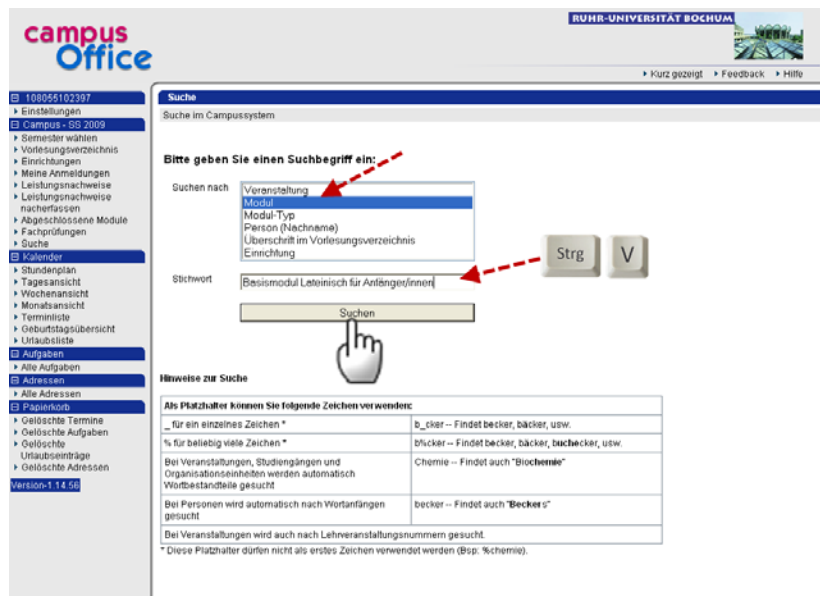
campus Office

RUHR-UNIVERSITÄT BOCHUM

▸ Kurz gezeigt ▸ Feedback ▸ Hilfe

⊟ 108055102397
▸ Einstellungen
⊟ Campus - SS 2009
▸ Semester wählen
▸ Vorlesungsverzeichnis
▸ Einrichtungen
▸ Meine Anmeldungen
▸ Leistungsnachweise
▸ Leistungsnachweise nacherfassen
▸ Abgeschlossene Module
▸ Fachprüfungen
▸ Suche
⊟ Kalender
▸ Stundenplan
▸ Tagesansicht
▸ Wochenansicht
▸ Monatsansicht
▸ Terminliste
▸ Geburtstagsübersicht
▸ Urlaubsliste
⊟ Aufgaben
▸ Alle Aufgaben
⊟ Adressen
▸ Alle Adressen
⊟ Papierkorb
▸ Gelöschte Termine
▸ Gelöschte Aufgaben
▸ Gelöschte Urlaubseinträge
▸ Gelöschte Adressen
Version-1.14.56

Suche

Suche im Campussystem

Bitte geben Sie einen Suchbegriff ein:

Suchen nach
Veranstaltung
Modul
Modul-Typ
Person (Nachname)
Überschrift im Vorlesungsverzeichnis
Einrichtung

Strg V

Stichwort
Basismodul Lateinisch für Anfänger/innen

Suchen

Hinweise zur Suche

| Als Platzhalter können Sie folgende Zeichen verwenden: | |
|---|---|
| _ für ein einzelnes Zeichen * | b_cker -- Findet becker, bäcker, usw. |
| % für beliebig viele Zeichen * | b%cker -- Findet becker, bäcker, buchecker, usw. |
| Bei Veranstaltungen, Studiengängen und Organisationseinheiten werden automatisch Wortbestandteile gesucht | Chemie -- Findet auch "Biochemie" |
| Bei Personen wird automatisch nach Wortanfängen gesucht | becker -- Findet auch "Beckers" |
| Bei Veranstaltungen wird auch nach Lehrveranstaltungsnummern gesucht. | |

* Diese Platzhalter dürfen nicht als erstes Zeichen verwendet werden (Bsp: %chemie).